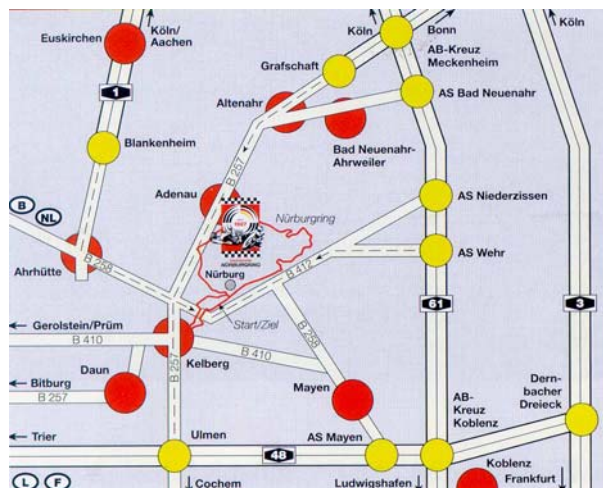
Euskirchen
Köln/
Aachen
Köln
Bonn
AB-Kreuz
Meckenheim
Köln
Grafschaft
AS Bad Neuenahr
1
Altenahr
Blankenheim
Bad Neuenahr-
Ahrweiler
B 257
Adenau
Nürburgring
AS Niederzissen
B
NL
AS Wehr
Ahrhütte
B 258
B 412
Nürburg
61
3
Start/Ziel
B 258
Gerolstein/Prüm
B 410
Kelberg
B 410
Daun
Bitburg
B 257
B 257
Mayen
AB-
Kreuz
Koblenz
Dern-
bacher
Dreieck
Trier
Ulmen
48
AS Mayen
L
F
Cochem
Ludwigshafen
Koblenz
Frankfurt